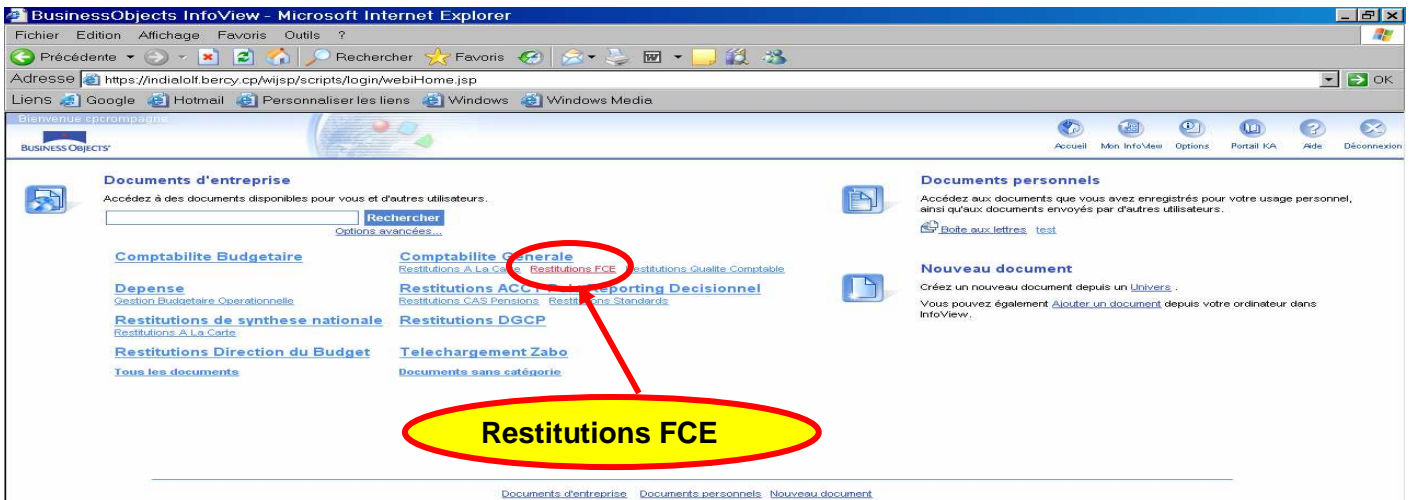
BusinessObjects InfoView - Microsoft Internet Explorer

Fichier Edition Affichage Favoris Outils ?

Précédente Rechercher Favoris

Adresse https://indialolf.bercy.cp/wijsp/scripts/login/webiHome.jsp OK

Liens Google Hotmail Personnaliser les liens Windows Windows Media

Bienvenue cpcrompagne

BUSINESS OBJECTS

Accueil Mon InfoView Options Portail KA Aide Déconnexion

Documents d'entreprise

Accédez à des documents disponibles pour vous et d'autres utilisateurs.

Rechercher

Options avancées...

Comptabilite Budgetaire

Comptabilite Generale

Restitutions A La Carte Restitutions FCE Restitutions Qualite Comptable

Depense

Gestion Budgetaire Operationnelle

Restitutions ACC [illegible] Reporting Decisionnel

Restitutions CAS Pensions Restitutions Standards

Restitutions de synthese nationale

Restitutions A La Carte

Restitutions DGCP

Restitutions Direction du Budget

Telechargement Zabo

Tous les documents

Documents sans catégorie

Documents personnels

Accédez aux documents que vous avez enregistrés pour votre usage personnel, ainsi qu'aux documents envoyés par d'autres utilisateurs.

Boîte aux lettres test

Nouveau document

Créez un nouveau document depuis un Univers .

Vous pouvez également Ajouter un document depuis votre ordinateur dans InfoView.

Restitutions FCE

Documents d'entreprise Documents personnels Nouveau document